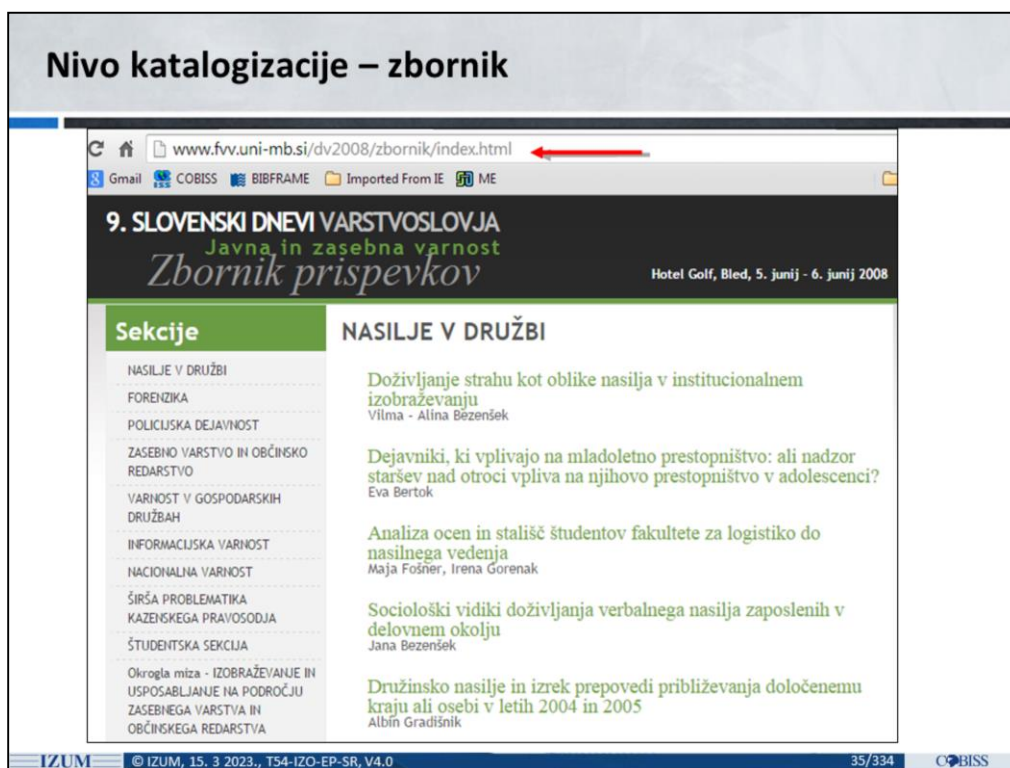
Nivo katalogizacije – zbornik

www.fvv.uni-mb.si/dv2008/zbornik/index.html

Gmail COBISS BIBFRAME Imported From IE ME

9. SLOVENSKI DNEVI VARSTVOSLOVJA
Javna in zasebna varnost
Zbornik prispevkov
Hotel Golf, Bled, 5. junij - 6. junij 2008

Sekcije

NASILJE V DRUŽBI
FORENZIKA
POLICIJSKA DEJAVNOST
ZASEBNO VARSTVO IN OBČINSKO REDARSTVO
VARNOST V GOSPODARSKIH DRUŽBAH
INFORMACIJSKA VARNOST
NACIONALNA VARNOST
ŠIRŠA PROBLEMATIKA KAZENSKEGA PRAVOSODJA
ŠTUDENTSKA SEKCIJA
Okrogla miza - IZOBRAŽEVANJE IN USPOSABLJANJE NA PODROČJU ZASEBNEGA VARSTVA IN OBČINSKEGA REDARSTVA

NASILJE V DRUŽBI

Doživljanje strahu kot oblike nasilja v institucionalnem izobraževanju
Vilma - Alina Bezenšek

Dejavniki, ki vplivajo na mladoletno prestopništvo: ali nadzor staršev nad otroci vpliva na njihovo prestopništvo v adolescenci?
Eva Bertok

Analiza ocen in stališč študentov fakultete za logistiko do nasilnega vedenja
Maja Fošner, Irena Gorenak

Sociološki vidiki doživljanja verbalnega nasilja zaposlenih v delovnem okolju
Jana Bezenšek

Družinsko nasilje in izrek prepovedi približevanja določenemu kraju ali osebi v letih 2004 in 2005
Albin Gradišnik

IZUM © IZUM, 15. 3 2023., T54-IZO-EP-SR, V4.0 35/334 COBISS